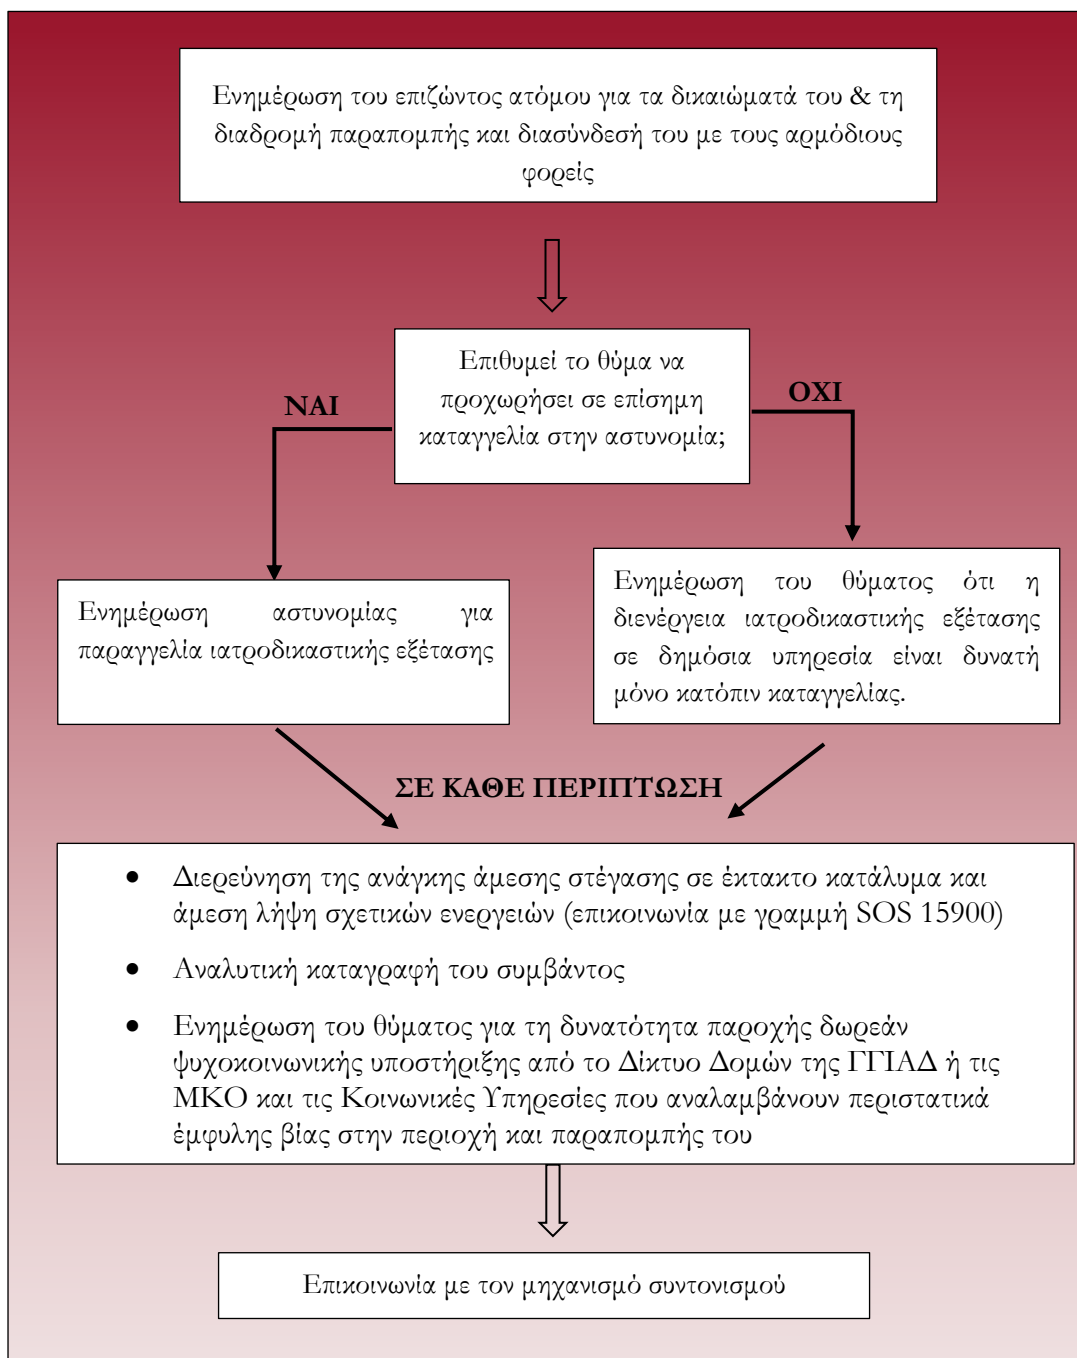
Ενημέρωση του επιζώντος ατόμου για τα δικαιώματά του & τη διαδρομή παραπομπής και διασύνδεσή του με τους αρμόδιους φορείς

Επιθυμεί το θύμα να προχωρήσει σε επίσημη καταγγελία στην αστυνομία;

ΝΑΙ

ΟΧΙ

Ενημέρωση αστυνομίας για παραγγελία ιατροδικαστικής εξέτασης

Ενημέρωση του θύματος ότι η διενέργεια ιατροδικαστικής εξέτασης σε δημόσια υπηρεσία είναι δυνατή μόνο κατόπιν καταγγελίας.

ΣΕ ΚΑΘΕ ΠΕΡΙΠΤΩΣΗ

- Διερεύνηση της ανάγκης άμεσης στέγασης σε έκτακτο κατάλυμα και άμεση λήψη σχετικών ενεργειών (επικοινωνία με γραμμή SOS 15900)
- Αναλυτική καταγραφή του συμβάντος
- Ενημέρωση του θύματος για τη δυνατότητα παροχής δωρεάν ψυχοκοινωνικής υποστήριξης από το Δίκτυο Δομών της ΓΓΙΑΔ ή τις ΜΚΟ και τις Κοινωνικές Υπηρεσίες που αναλαμβάνουν περιστατικά έμφυλης βίας στην περιοχή και παραπομπής του

Επικοινωνία με τον μηχανισμό συντονισμού